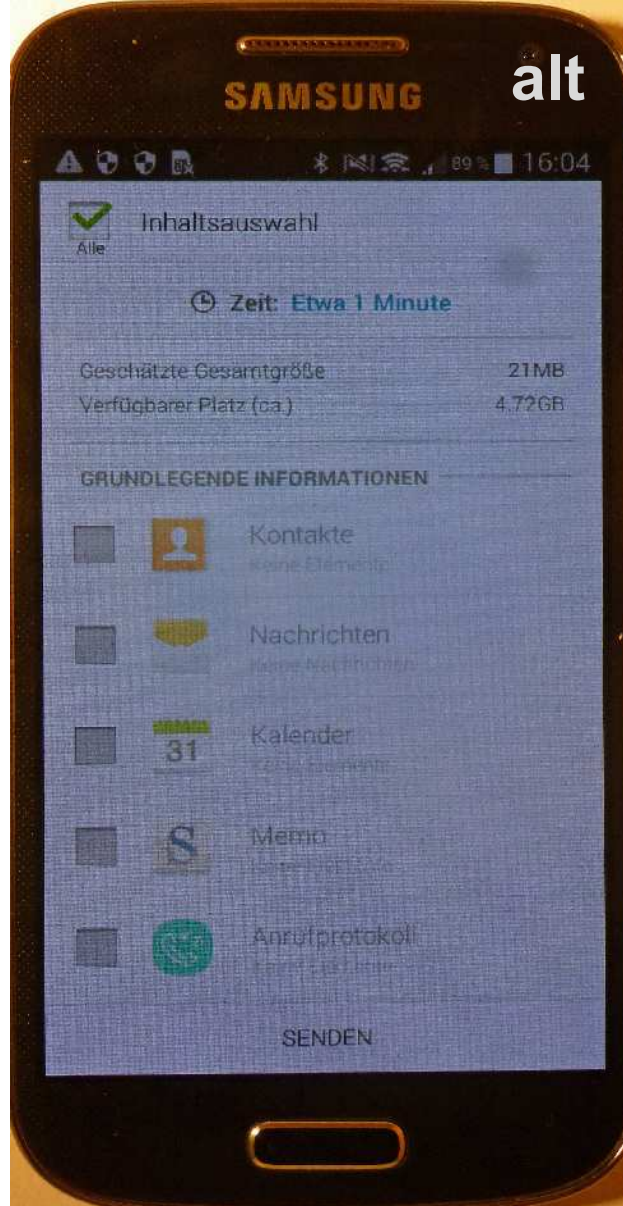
SAMSUNG

alt

89% 16:04

Alle

Inhaltsauswahl

Zeit: Etwa 1 Minute

Geschätzte Gesamtgröße 21MB
Verfügbarer Platz (ca.) 4.72GB

GRUNDLEGENDE INFORMATIONEN

Kontakte
Keine Elemente

Nachrichten
Keine Nachrichten

31

Kalender
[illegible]

S

Memo
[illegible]

Anrufprotokoll
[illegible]

SENDEN